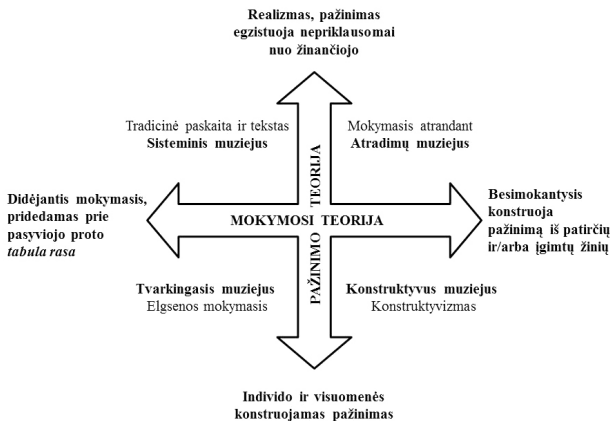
Realizmas, pažinimas egzistuoja nepriklausomai nuo žinančiojo

Tradicinė paskaita ir tekstas
Sisteminis muziejus

Mokymasis atrandant
Atradimų muziejus

TEORIJA

Didėjantis mokymasis, pridedamas prie pasyviojo proto *tabula rasa*

MOKYMOSI TEORIJA

Besimokantysis konstruoja pažinimą iš patirčių ir/arba įgimtų žinių

PAŽINIMO

Tvarkingasis muziejus
Elgsenos mokymasis

Konstruktyvus muziejus
Konstruktyvizmas

Individo ir visuomenės konstruojamas pažinimas